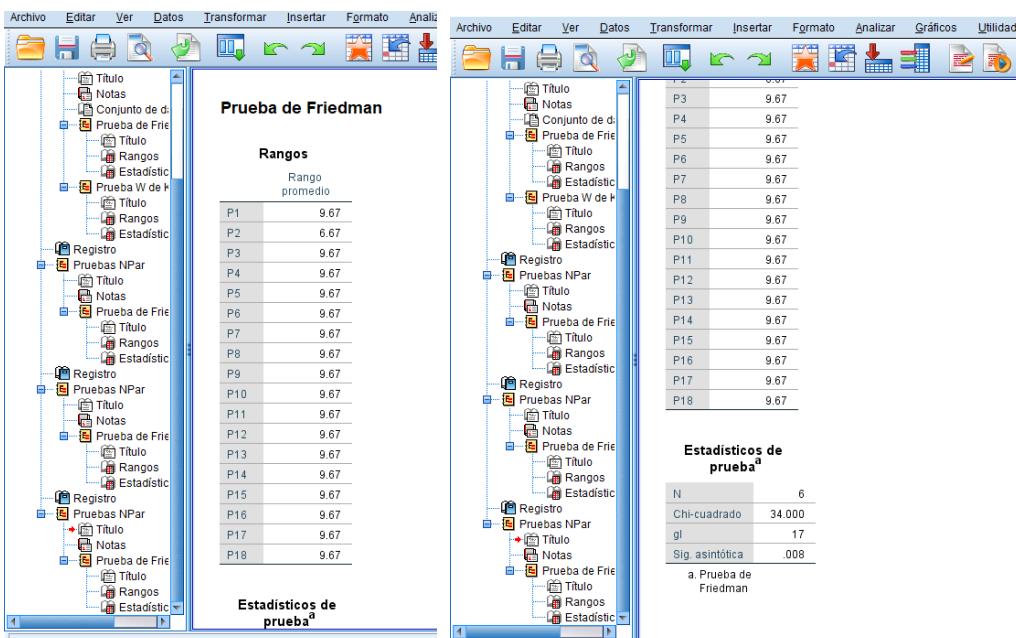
Archivo Editar Ver Datos Transformar Insertar Formato Analiz

Título
Notas
Conjunto de da
Prueba de Frie
Título
Rangos
Estadístic
Prueba W de K
Título
Rangos
Estadístic
Registro
Pruebas NPar
Título
Notas
Prueba de Frie
Título
Rangos
Estadístic
Registro
Pruebas NPar
Título
Notas
Prueba de Frie
Título
Rangos
Estadístic
Registro
Pruebas NPar
Título
Notas
Prueba de Frie
Título
Rangos
Estadístic

Prueba de Friedman

Rangos

| | Rango promedio |
|---|---|
| P1 | 9.67 |
| P2 | 6.67 |
| P3 | 9.67 |
| P4 | 9.67 |
| P5 | 9.67 |
| P6 | 9.67 |
| P7 | 9.67 |
| P8 | 9.67 |
| P9 | 9.67 |
| P10 | 9.67 |
| P11 | 9.67 |
| P12 | 9.67 |
| P13 | 9.67 |
| P14 | 9.67 |
| P15 | 9.67 |
| P16 | 9.67 |
| P17 | 9.67 |
| P18 | 9.67 |

Estadísticos de prueba$^a$

Archivo Editar Ver Datos Transformar Insertar Formato Analizar Gráficos Utilidad

Título
Notas
Conjunto de da
Prueba de Frie
Título
Rangos
Estadístic
Prueba W de K
Título
Rangos
Estadístic
Registro
Pruebas NPar
Título
Notas
Prueba de Frie
Título
Rangos
Estadístic
Registro
Pruebas NPar
Título
Notas
Prueba de Frie
Título
Rangos
Estadístic
Registro
Pruebas NPar
Título
Notas
Prueba de Frie
Título
Rangos
Estadístic

| | |
|---|---|
| P3 | 9.67 |
| P4 | 9.67 |
| P5 | 9.67 |
| P6 | 9.67 |
| P7 | 9.67 |
| P8 | 9.67 |
| P9 | 9.67 |
| P10 | 9.67 |
| P11 | 9.67 |
| P12 | 9.67 |
| P13 | 9.67 |
| P14 | 9.67 |
| P15 | 9.67 |
| P16 | 9.67 |
| P17 | 9.67 |
| P18 | 9.67 |

Estadísticos de prueba$^a$

| | |
|---|---|
| N | 6 |
| Chi-cuadrado | 34.000 |
| gl | 17 |
| Sig. asintótica | .008 |

a. Prueba de Friedman